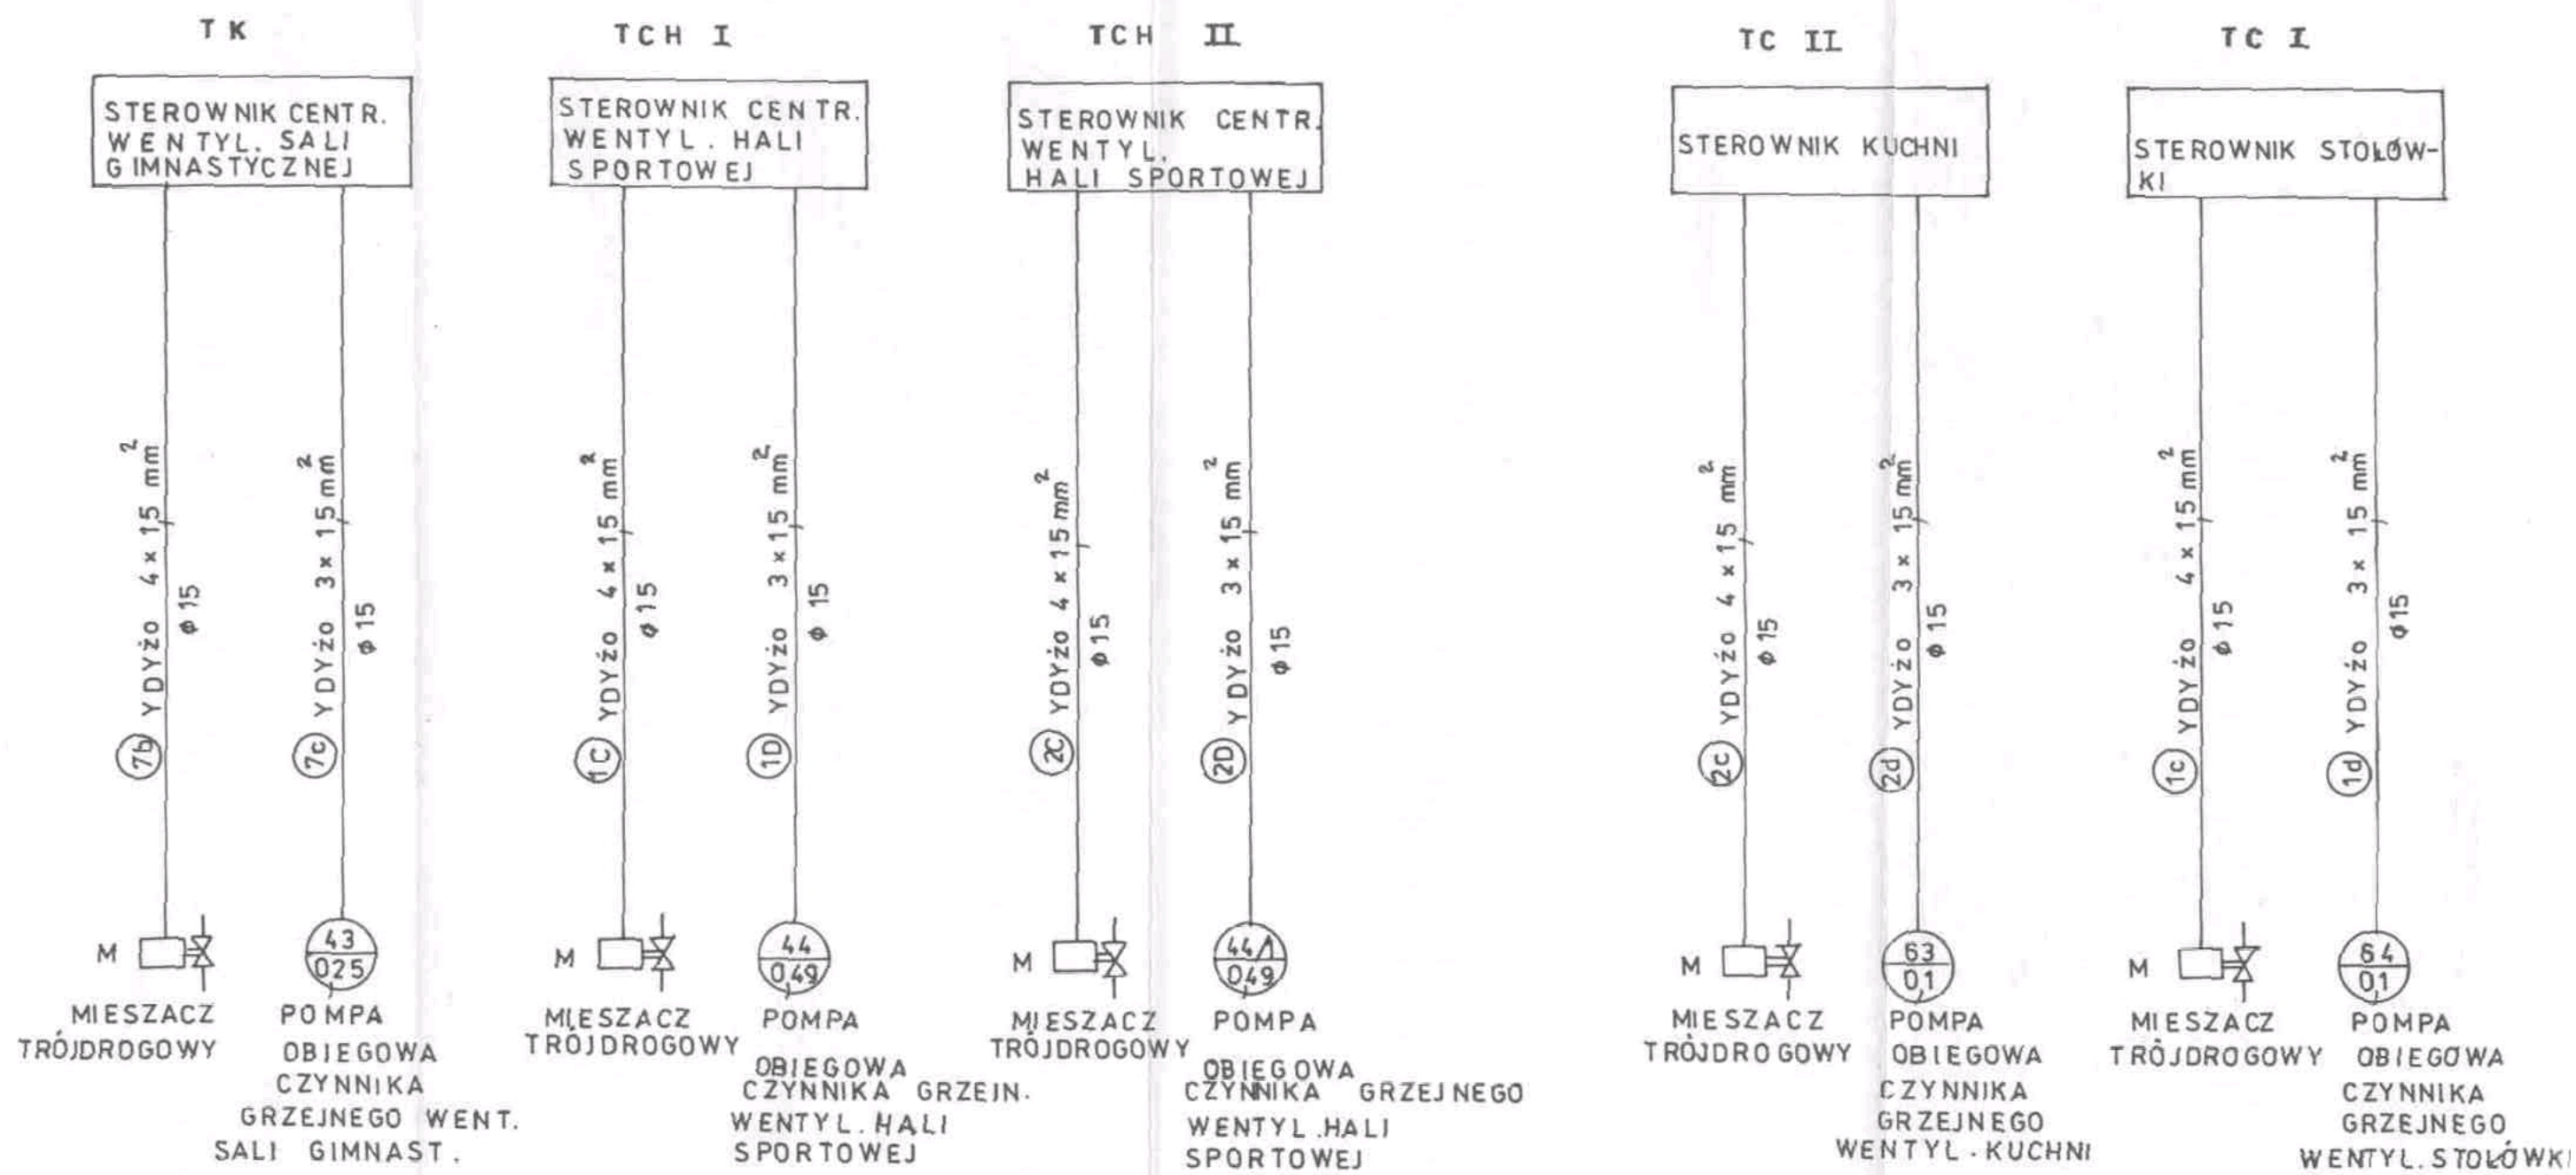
TK

STEROWNIK CENTR. WENTYL. SALI GIMNASTYCZNEJ

7b YDYżo $4 \times 15$ mm$^2$ $\phi 15$

7c YDYżo $3 \times 15$ mm$^2$ $\phi 15$

M

$\frac{43}{025}$

MIESZACZ TRÓJDROGOWY

POMPA OBIEGOWA CZYNNIKA GRZEJNEGO WENT. SALI GIMNAST.

TCH I

STEROWNIK CENTR. WENTYL. HALI SPORTOWEJ

1C YDYżo $4 \times 15$ mm$^2$ $\phi 15$

1D YDYżo $3 \times 15$ mm$^2$ $\phi 15$

M

$\frac{44}{0{,}49}$

MIESZACZ TRÓJDROGOWY

POMPA OBIEGOWA CZYNNIKA GRZEJN. WENTYL. HALI SPORTOWEJ

TCH II

STEROWNIK CENTR. WENTYL. HALI SPORTOWEJ

2C YDYżo $4 \times 15$ mm$^2$ $\phi 15$

2D YDYżo $3 \times 15$ mm$^2$ $\phi 15$

M

$\frac{44/1}{0{,}49}$

MIESZACZ TRÓJDROGOWY

POMPA OBIEGOWA CZYNNIKA GRZEJNEGO WENTYL. HALI SPORTOWEJ

TC II

STEROWNIK KUCHNI

2c YDYżo $4 \times 15$ mm$^2$ $\phi 15$

2d YDYżo $3 \times 15$ mm$^2$ $\phi 15$

M

$\frac{63}{0{,}1}$

MIESZACZ TRÓJDROGOWY

POMPA OBIEGOWA CZYNNIKA GRZEJNEGO WENTYL. KUCHNI

TC I

STEROWNIK STOŁÓWKI

1c YDYżo $4 \times 15$ mm$^2$ $\phi 15$

1d YDYżo $3 \times 15$ mm$^2$ $\phi 15$

M

$\frac{64}{0{,}1}$

MIESZACZ TRÓJDROGOWY

POMPA OBIEGOWA CZYNNIKA GRZEJNEGO WENTYL. STOŁÓWKI